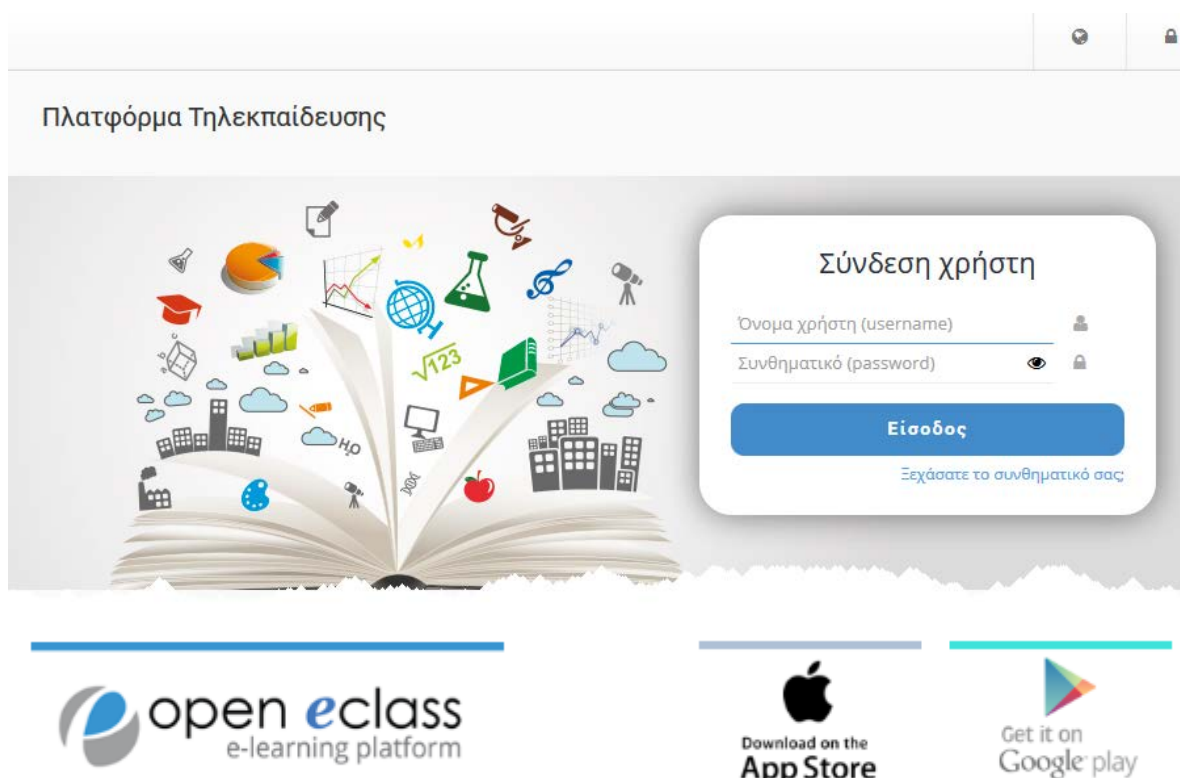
Πλατφόρμα Τηλεκπαίδευσης

$\sqrt{123}$

$H_2O$

Σύνδεση χρήστη

Όνομα χρήστη (username)

Συνθηματικό (password)

Είσοδος

Ξεχάσατε το συνθηματικό σας;

open eclass
e-learning platform

Download on the
App Store

Get it on
Google play